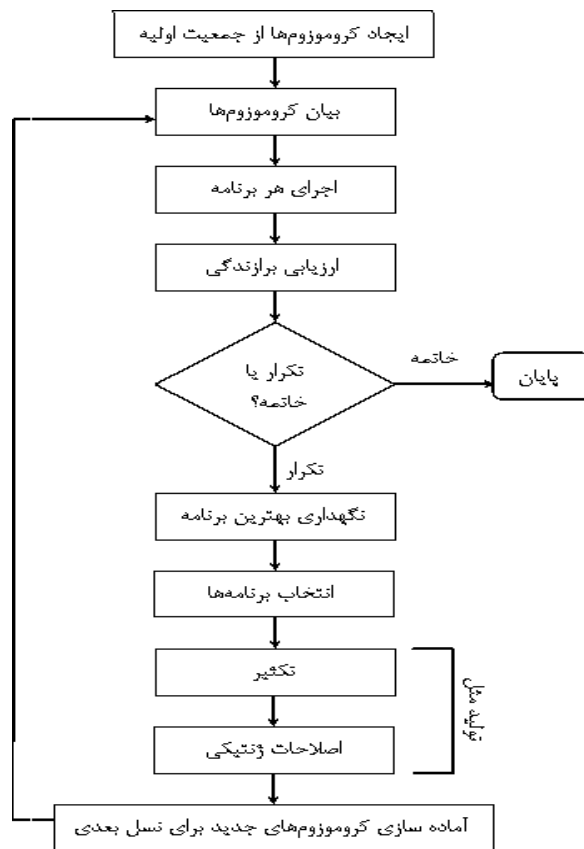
ایجاد کروموزوم‌ها از جمعیت اولیه

بیان کروموزوم‌ها

اجرای هر برنامه

ارزیابی برازندگی

تکرار یا خاتمه؟

خاتمه

پایان

تکرار

نگهداری بهترین برنامه

انتخاب برنامه‌ها

تکثیر

اصلاحات ژنتیکی

تولید مثل

آماده سازی کروموزوم‌های جدید برای نسل بعدی